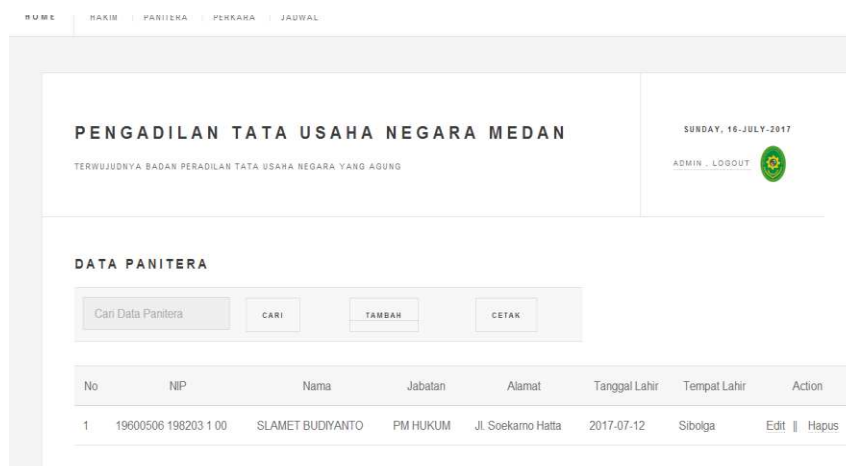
HOME | HAKIM | PANITERA | PERKARA | JADWAL

PENGADILAN TATA USAHA NEGARA MEDAN

TERWUJUDNYA BADAN PERADILAN TATA USAHA NEGARA YANG AGUNG

SUNDAY, 16-JULY-2017

ADMIN , LOGOUT

DATA PANITERA

Cari Data Panitera

CARI

TAMBAH

CETAK

| No | NIP | Nama | Jabatan | Alamat | Tanggal Lahir | Tempat Lahir | Action |
|---|---|---|---|---|---|---|---|
| 1 | 19600506 198203 1 00 | SLAMET BUDIYANTO | PM HUKUM | Jl. Soekarno Hatta | 2017-07-12 | Sibolga | Edit \|\| Hapus |